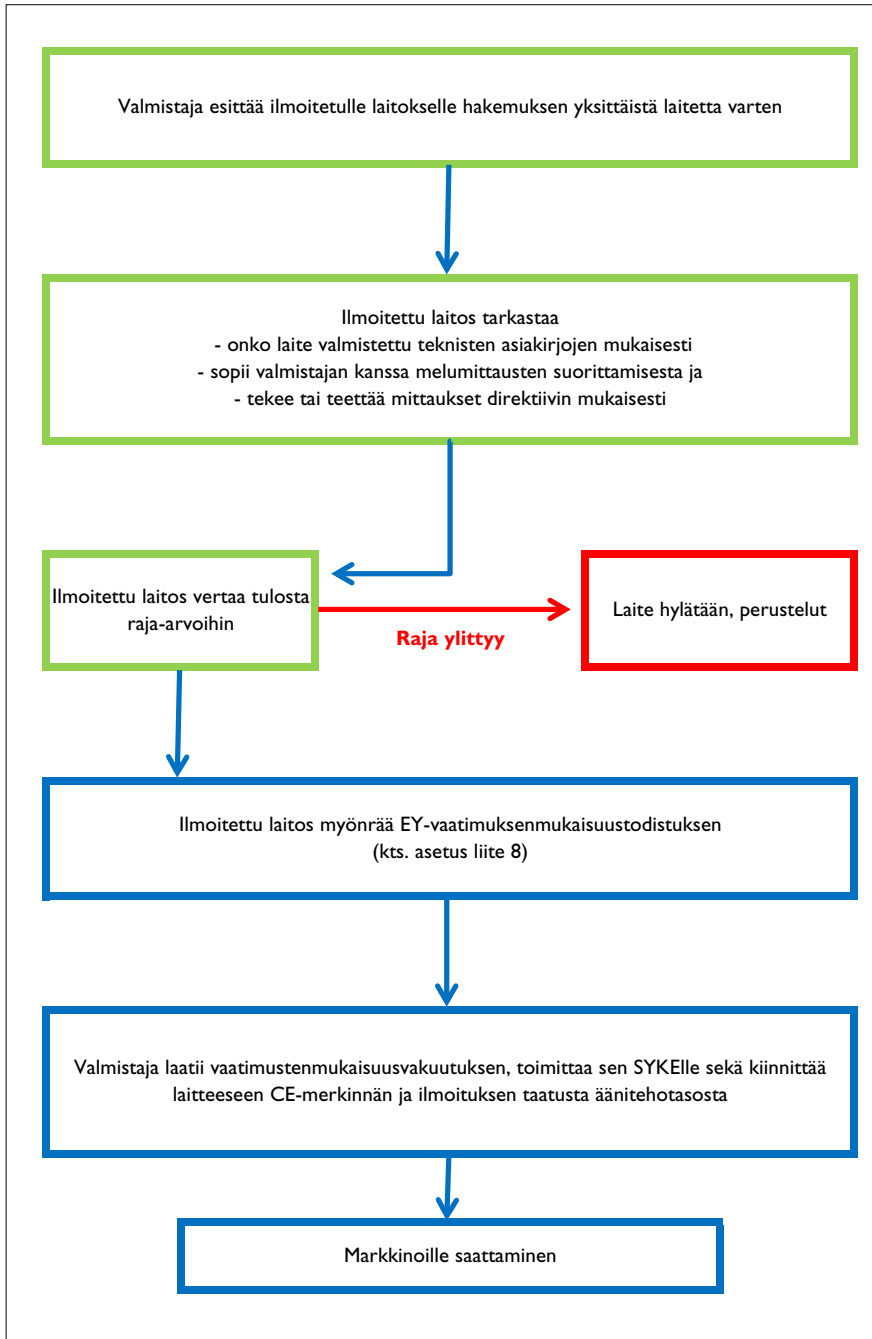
Valmistaja esittää ilmoitetulle laitokselle hakemuksen yksittäistä laitetta varten

Ilmoitettu laitos tarkastaa
- onko laite valmistettu teknisten asiakirjojen mukaisesti
- sopii valmistajan kanssa melumittausten suorittamisesta ja
- tekee tai teettää mittaukset direktiivin mukaisesti

Ilmoitettu laitos vertaa tulosta raja-arvoihin

Raja ylittyy

Laite hylätään, perustelut

Ilmoitettu laitos myönrää EY-vaatimuksenmukaisuustodistuksen
(kts. asetus liite 8)

Valmistaja laatii vaatimustenmukaisuusvakuutuksen, toimittaa sen SYKElle sekä kiinnittää laitteeseen CE-merkinnän ja ilmoituksen taatusta äänitehotasosta

Markkinoille saattaminen